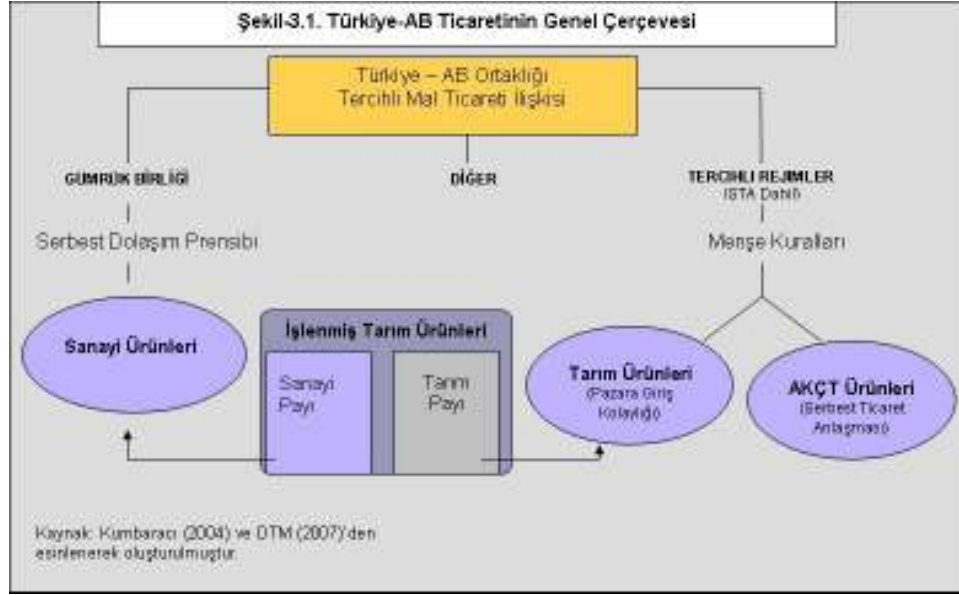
Şekil-3.1. Türkiye-AB Ticaretinin Genel Çerçevesi

Türkiye – AB Ortaklığı
Tercihli Mal Ticareti İlişkisi

GUMRUK BİRLİĞİ

DİĞER

TERCİHLİ REJİMLER
İSTA Dahil

Serbest Dolaşım Prensibi

Menşe Kuralları

Sanayi Ürünleri

İşlenmiş Tarım Ürünleri

Sanayi Payı

Tarım Payı

Tarım Ürünleri
(Pazara Giriş Kolaylığı)

AKÇT Ürünleri
(Serbest Ticaret Anlaşması)

Kaynak: Kumbaracı (2004) ve DTM (2007)'den esinlenerek oluşturulmuştur.